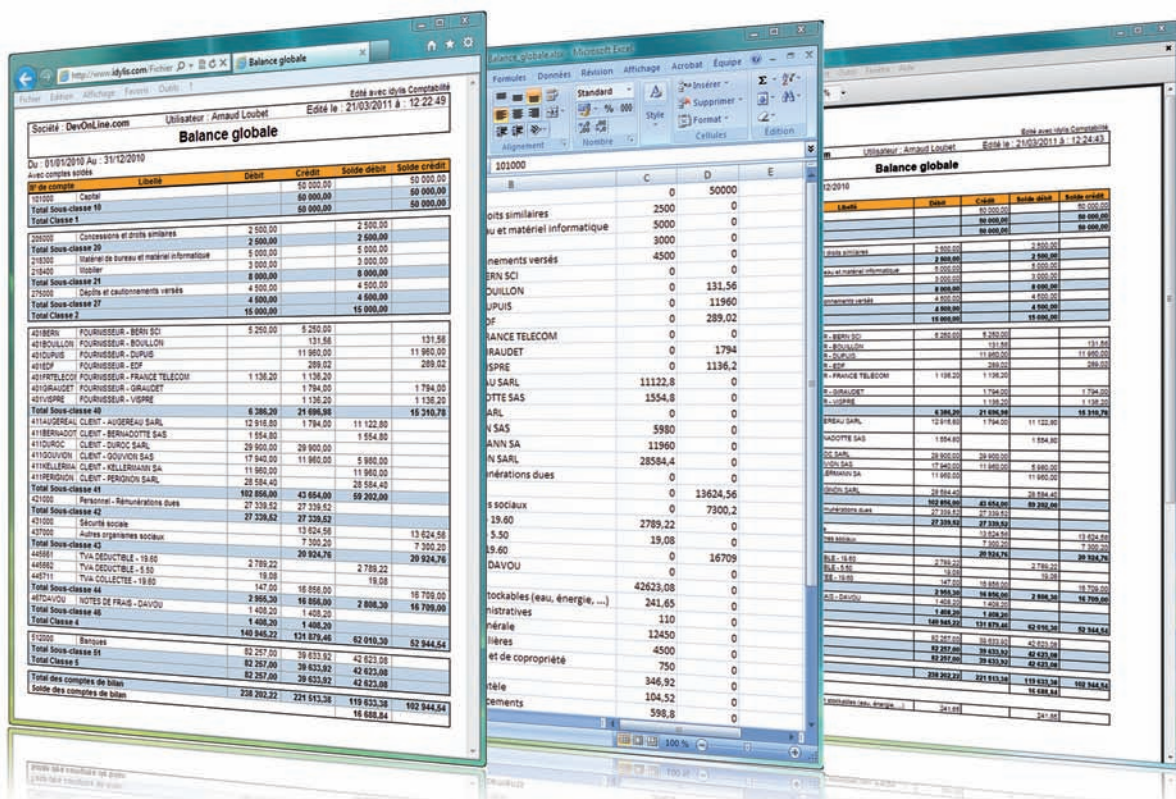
http://www.idylis.com/Fichier
Balance globale
Fichier Edition Affichage Favoris Outils ?
Edité avec idylis Comptabilité
Société : DevOnLine.com
Utilisateur : Arnaud Loubet
Edité le : 21/03/2011 à : 12:22:49
Balance globale
Du : 01/01/2010 Au : 31/12/2010
Avec comptes soldés

| N° de compte | Libellé | Débit | Crédit | Solde débit | Solde crédit |
|---|---|---|---|---|---|
| 101000 | Capital | | 50 000,00 | | 50 000,00 |
| Total Sous-classe 10 | | | 50 000,00 | | 50 000,00 |
| Total Classe 1 | | | 50 000,00 | | 50 000,00 |
| 205000 | Concessions et droits similaires | 2 500,00 | | 2 500,00 | |
| Total Sous-classe 20 | | 2 500,00 | | 2 500,00 | |
| 218300 | Matériel de bureau et matériel informatique | 5 000,00 | | 5 000,00 | |
| 218400 | Mobilier | 3 000,00 | | 3 000,00 | |
| Total Sous-classe 21 | | 8 000,00 | | 8 000,00 | |
| 275000 | Dépôts et cautionnements versés | 4 500,00 | | 4 500,00 | |
| Total Sous-classe 27 | | 4 500,00 | | 4 500,00 | |
| Total Classe 2 | | 15 000,00 | | 15 000,00 | |
| 401BERN | FOURNISSEUR - BERN SCI | 5 250,00 | 5 250,00 | | |
| 401BOUILLON | FOURNISSEUR - BOUILLON | | 131,56 | | 131,56 |
| 401DUPUIS | FOURNISSEUR - DUPUIS | | 11 960,00 | | 11 960,00 |
| 401EDF | FOURNISSEUR - EDF | | 289,02 | | 289,02 |
| 401FRTELECO | FOURNISSEUR - FRANCE TELECOM | 1 136,20 | 1 136,20 | | |
| 401GIRAUDET | FOURNISSEUR - GIRAUDET | | 1 794,00 | | 1 794,00 |
| 401VISPRE | FOURNISSEUR - VISPRE | | 1 136,20 | | 1 136,20 |
| Total Sous-classe 40 | | 6 386,20 | 21 696,98 | | 15 310,78 |
| 411AUGEREAU | CLIENT - AUGEREAU SARL | 12 916,80 | 1 794,00 | 11 122,80 | |
| 411BERNADOT | CLIENT - BERNADOTTE SAS | 1 554,80 | | 1 554,80 | |
| 411DUROC | CLIENT - DUROC SARL | 29 900,00 | 29 900,00 | | |
| 411GOUVION | CLIENT - GOUVION SAS | 17 940,00 | 11 960,00 | 5 980,00 | |
| 411KELLERMA | CLIENT - KELLERMANN SA | 11 960,00 | | 11 960,00 | |
| 411PERIGNON | CLIENT - PERIGNON SARL | 28 584,40 | | 28 584,40 | |
| Total Sous-classe 41 | | 102 856,00 | 43 654,00 | 59 202,00 | |
| 421000 | Personnel - Rémunérations dues | 27 339,52 | 27 339,52 | | |
| Total Sous-classe 42 | | 27 339,52 | 27 339,52 | | |
| 431000 | Sécurité sociale | | 13 624,56 | | 13 624,56 |
| 437000 | Autres organismes sociaux | | 7 300,20 | | 7 300,20 |
| Total Sous-classe 43 | | | 20 924,76 | | 20 924,76 |
| 445661 | TVA DEDUCTIBLE - 19.60 | 2 789,22 | | 2 789,22 | |
| 445662 | TVA DEDUCTIBLE - 5.50 | 19,08 | | 19,08 | |
| 445711 | TVA COLLECTEE - 19.60 | 147,00 | 16 856,00 | | 16 709,00 |
| 467DAVOU | NOTES DE FRAIS - DAVOU | 2 955,30 | 16 856,00 | 2 808,30 | 16 709,00 |
| Total Sous-classe 45 | | 1 408,20 | 1 408,20 | | |
| Total Classe 4 | | 1 408,20 | 1 408,20 | | |
| | | 140 945,22 | 131 879,46 | 62 010,30 | 52 944,54 |
| 512000 | Banques | 82 257,00 | 39 633,92 | 42 623,08 | |
| Total Sous-classe 51 | | 82 257,00 | 39 633,92 | 42 623,08 | |
| Total Classe 5 | | 82 257,00 | 39 633,92 | 42 623,08 | |
| Total des comptes de bilan | | 238 202,22 | 221 513,38 | 119 633,38 | 102 944,54 |
| Solde des comptes de bilan | | | | 16 688,84 | |

Balance globale.xlsx - Microsoft Excel
Formules Données Révision Affichage Acrobat Équipe
Standard
% 000
Style
Insérer
Supprimer
Format
Cellules
Alignement
Nombre
Édition
101000

| B | C | D | E |
|---|---|---|---|
| | 0 | 50000 | |
| oits similaires | 2500 | 0 | |
| au et matériel informatique | 5000 | 0 | |
| | 3000 | 0 | |
| nements versés | 4500 | 0 | |
| ERN SCI | 0 | 0 | |
| OUILLON | 0 | 131,56 | |
| UPUIS | 0 | 11960 | |
| DF | 0 | 289,02 | |
| RANCE TELECOM | 0 | 0 | |
| IRAUDET | 0 | 1794 | |
| ISPRE | 0 | 1136,2 | |
| AU SARL | 11122,8 | 0 | |
| OTTE SAS | 1554,8 | 0 | |
| ARL | 0 | 0 | |
| N SAS | 5980 | 0 | |
| ANN SA | 11960 | 0 | |
| N SARL | 28584,4 | 0 | |
| nérations dues | 0 | 0 | |
| | 0 | 13624,56 | |
| s sociaux | 0 | 7300,2 | |
| 19.60 | 2789,22 | 0 | |
| 5.50 | 19,08 | 0 | |
| 19.60 | 0 | 16709 | |
| DAVOU | 0 | 0 | |
| | 42623,08 | 0 | |
| tockables (eau, énergie, ...) | 241,65 | 0 | |
| nistratives | 110 | 0 | |
| nérale | 12450 | 0 | |
| llières | 4500 | 0 | |
| et de copropriété | 750 | 0 | |
| | 346,92 | 0 | |
| tèle | 104,52 | 0 | |
| cements | 598,8 | 0 | |

100 %

Edité avec idylis Comptabilité
Utilisateur : Arnaud Loubet
Edité le : 21/03/2011 à : 12:24:43
Balance globale